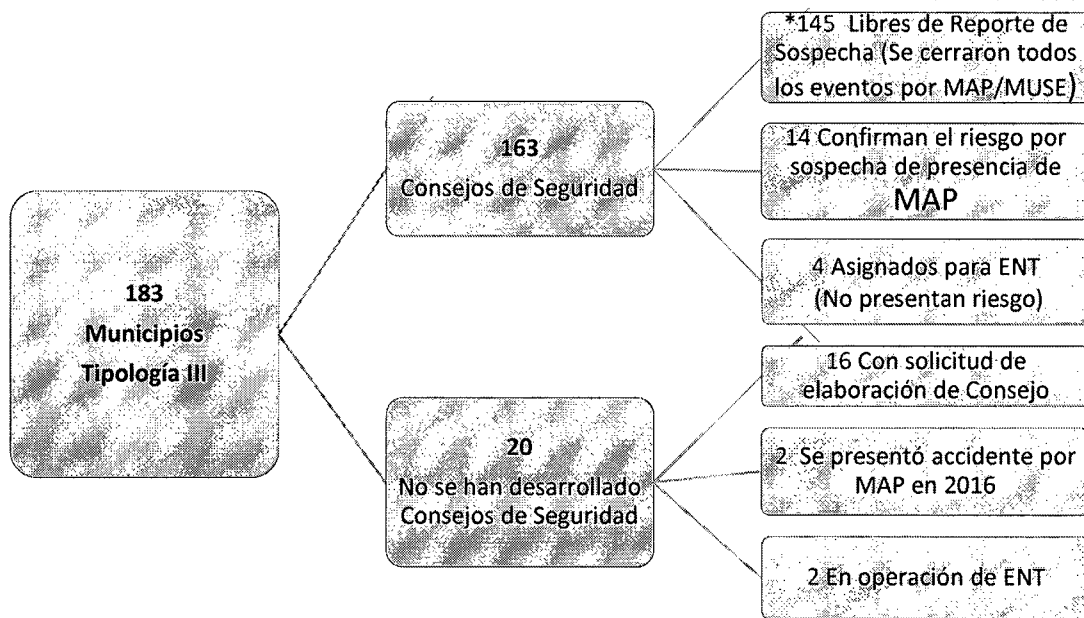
183
Municipios
Tipología III

163
Consejos de Seguridad

*145 Libres de Reporte de Sospecha (Se cerraron todos los eventos por MAP/MUSE)

14 Confirman el riesgo por sospecha de presencia de MAP

4 Asignados para ENT (No presentan riesgo)

20
No se han desarrollado Consejos de Seguridad

16 Con solicitud de elaboración de Consejo

2 Se presentó accidente por MAP en 2016

2 En operación de ENT